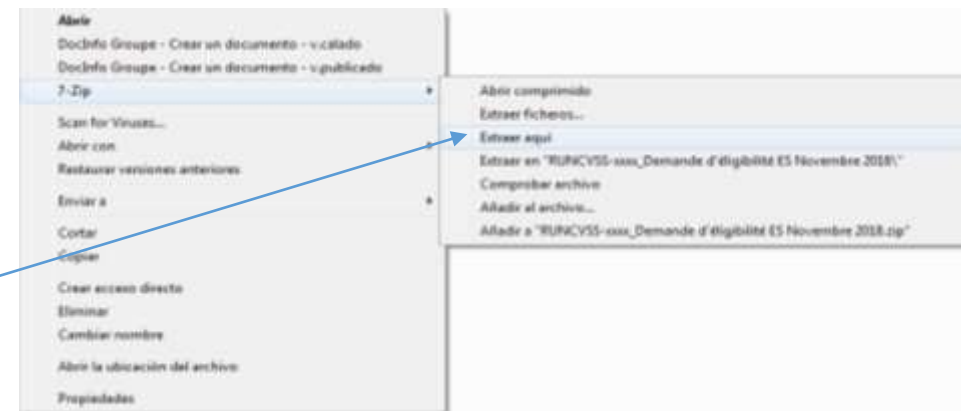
Abrir
DocInfo Groupe - Crear un documento - v.calado
DocInfo Groupe - Crear un documento - v.publicado
7-Zip
Scan for Viruses...
Abrir con
Restaurar versiones anteriores
Enviar a
Cortar
Copiar
Crear acceso directo
Eliminar
Cambiar nombre
Abrir la ubicación del archivo
Propiedades

Abrir comprimido
Extraer ficheros...
Extraer aquí
Extraer en "RUNCVSS-xxxx_Demande d'éligibilité ES Novembre 2018\"
Comprobar archivo
Añadir al archivo...
Añadir a "RUNCVSS-xxxx_Demande d'éligibilité ES Novembre 2018.zip"